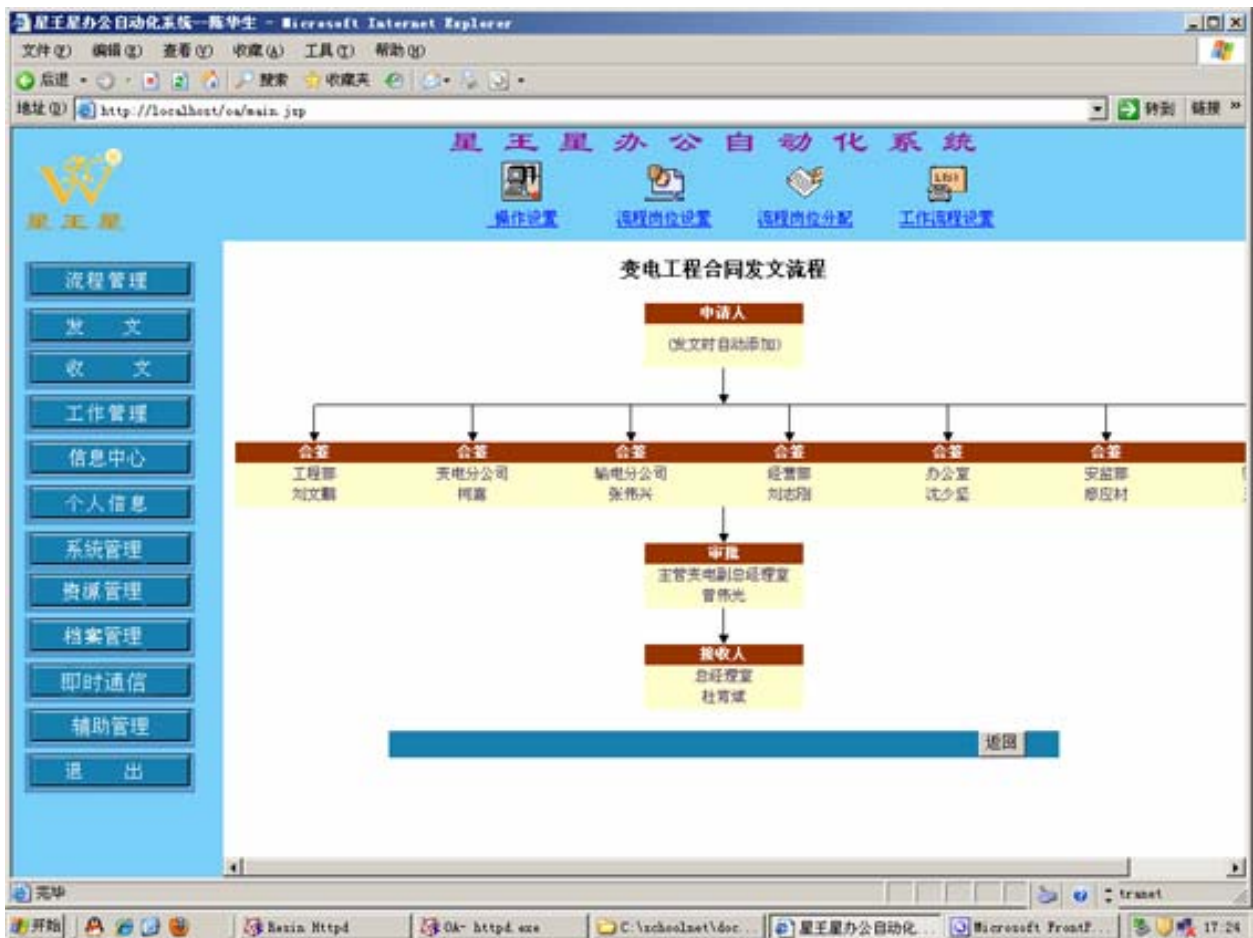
星王星办公自动化系统—陈华生 - Microsoft Internet Explorer

文件(F) 编辑(E) 查看(V) 收藏(A) 工具(T) 帮助(H)

后退 搜索 收藏夹

地址(D) http://localhost/oa/main.jsp 转到 链接 »

星王星

星 王 星 办 公 自 动 化 系 统

操作设置 流程岗位设置 流程岗位分配 工作流程设置

流程管理
发 文
收 文
工作管理
信息中心
个人信息
系统管理
资源管理
档案管理
即时通信
辅助管理
退 出

变电工程合同发文流程

申请人
(发文时自动添加)

| 会签 | 会签 | 会签 | 会签 | 会签 | 会签 |
|---|---|---|---|---|---|
| 工程部 刘文鹏 | 变电分公司 柯嘉 | 输电分公司 张伟兴 | 经营部 刘志刚 | 办公室 沈少坚 | 安监部 廖应村 |

审批
主管变电副总经理室
曾伟光

接收人
总经理室
杜雪斌

返回

完毕

开始 Resin Httpd Ok- httpd.exe C:\schoolnet\doc... 星王星办公自动化... Microsoft FrontP... 17:24